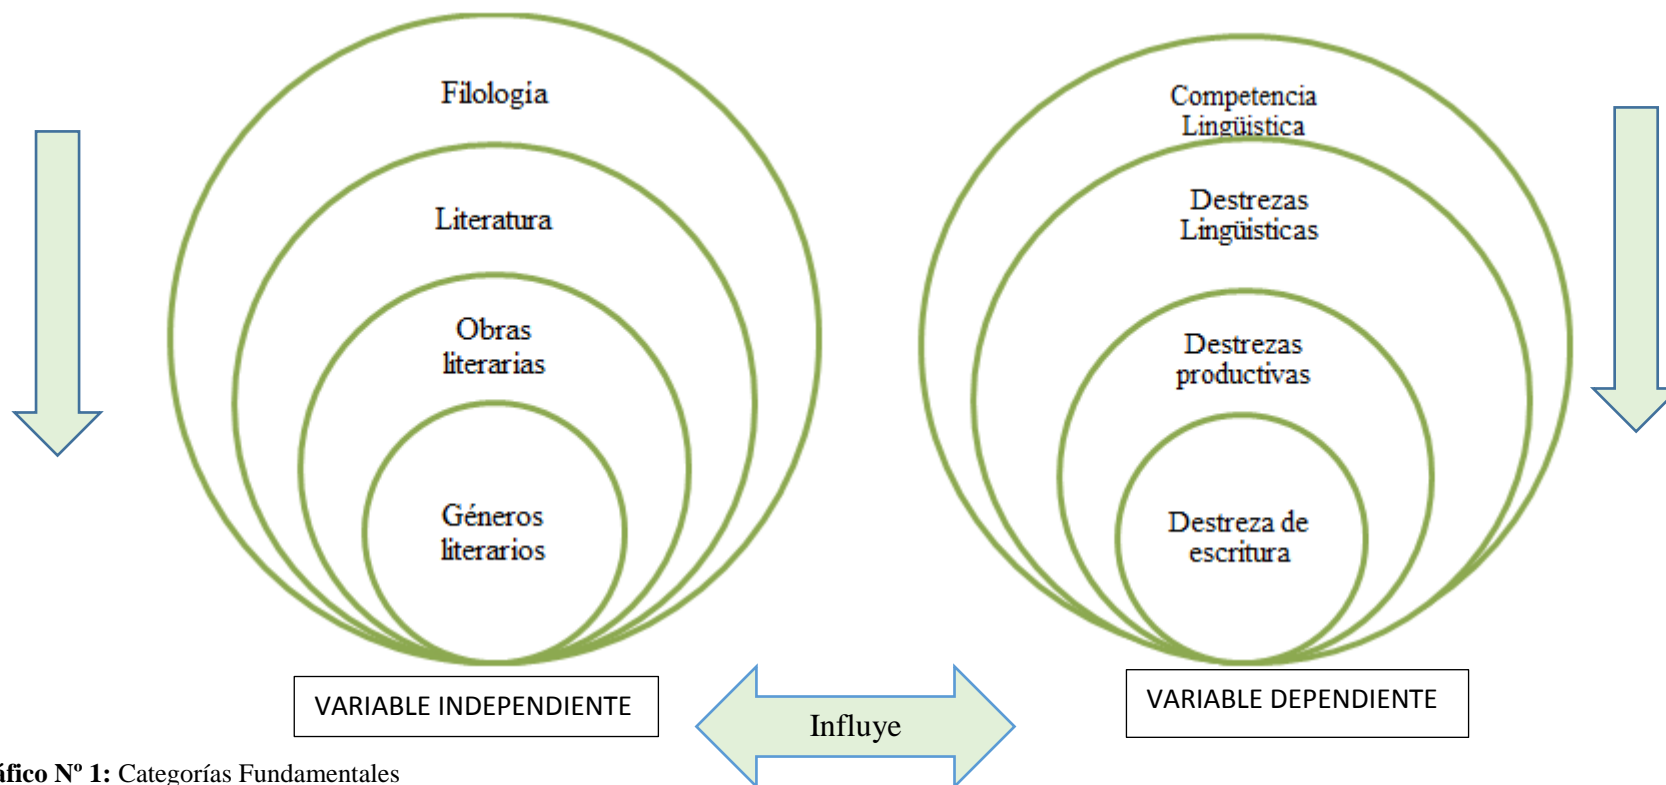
Filología

Literatura

Obras literarias

Géneros literarios

Competencia Lingüística

Destrezas Lingüísticas

Destrezas productivas

Destreza de escritura

VARIABLE INDEPENDIENTE

Influye

VARIABLE DEPENDIENTE

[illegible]áfico Nº 1: Categorías Fundamentales